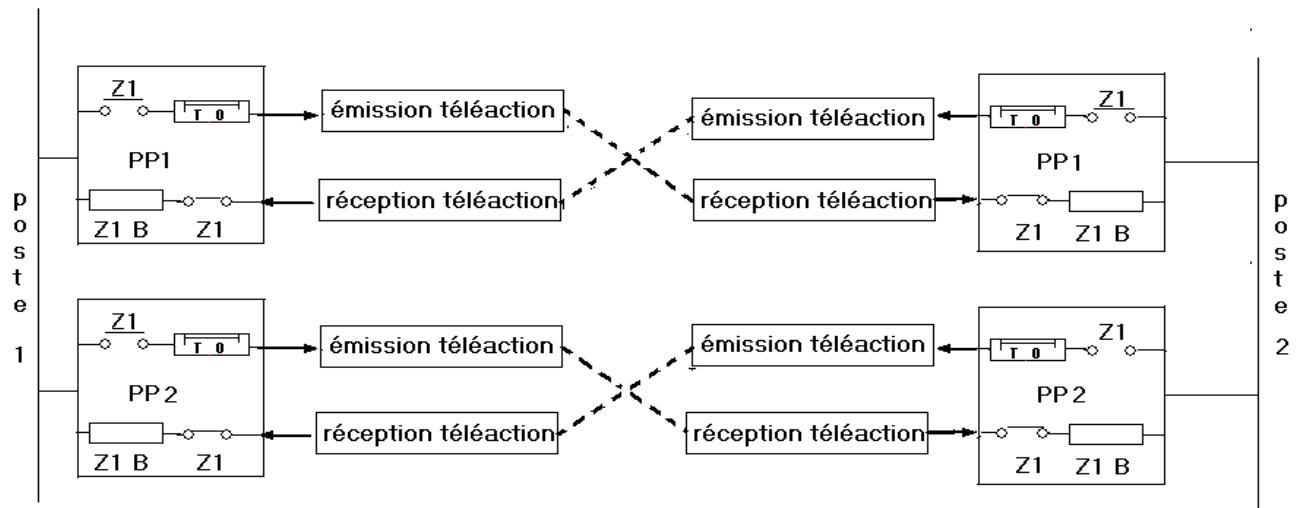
poste 1

Z1
T 0
émission téléaction
PP1
réception téléaction
Z1 B
Z1

Z1
T 0
émission téléaction
PP2
réception téléaction
Z1 B
Z1

émission téléaction
T 0
Z1
PP1
réception téléaction
Z1
Z1 B

émission téléaction
T 0
Z1
PP2
réception téléaction
Z1
Z1 B

poste 2